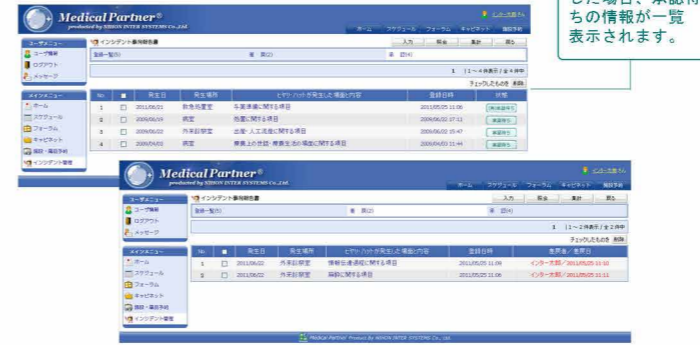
Medical Partner®
produced by NIHON INTER SYSTEMS Co.,Ltd.

インターネ太郎さん
ホーム スケジュール フォーラム キャビネット 施設予約

ユーザメニュー
ユーザ情報
ログアウト
メッセージ

メインメニュー
ホーム
スケジュール
フォーラム
キャビネット
施設・備品予約
インシデント報告

インシデント事例報告書
入力 照会 集計 戻る
登録一覧(5) 者 員(2) 承 認(4)
1 (1～4件表示 / 全4件中)
チェックしたものを 削除

| No. | ■ | 発生日 | 発生場所 | ヒヤリ・ハットが発生した場面と内容 | 登録日時 | 状態 |
|---|---|---|---|---|---|---|
| 1 | □ | 2011/06/21 | 救急処置室 | 与薬準備に関する項目 | 2011/05/25 11:06 | 承認待ち |
| 2 | □ | 2009/06/19 | 病室 | 処置に関する項目 | 2009/06/22 17:11 | 承認待ち |
| 3 | □ | 2009/06/19 | 外来診察室 | 点滴・人工流産に関する項目 | 2009/06/22 15:47 | 承認待ち |
| 4 | □ | 2009/04/02 | 病室 | 療養上の世話・療養生活の場面に関する項目 | 2009/06/22 11:44 | 承認待ち |

Medical Partner®
produced by NIHON INTER SYSTEMS Co.,Ltd.

インターネ太郎さん
ホーム スケジュール フォーラム キャビネット 施設予約

ユーザメニュー
ユーザ情報
ログアウト
メッセージ

メインメニュー
ホーム
スケジュール
フォーラム
キャビネット
施設・備品予約
インシデント報告

インシデント事例報告書
入力 照会 集計 戻る
登録一覧(5) 者 員(2) 承 認(4)
1 (1～2件表示 / 全2件中)
チェックしたものを 削除

| No. | ■ | 発生日 | 発生場所 | ヒヤリ・ハットが発生した場面と内容 | 登録日時 | 差戻者 / 差戻日 |
|---|---|---|---|---|---|---|
| 1 | □ | 2011/06/22 | 外来診察室 | 情報伝達過程に関する項目 | 2011/05/25 11:09 | インター太郎 / 2011/05/25 11:10 |
| 2 | □ | 2011/06/22 | 外来診察室 | 服薬に関する項目 | 2011/05/25 11:09 | インター太郎 / 2011/05/25 11:11 |

Medical Partner Product By NIHON INTER SYSTEMS Co., Ltd.

した場合、承認待ちの情報が一覧表示されます。